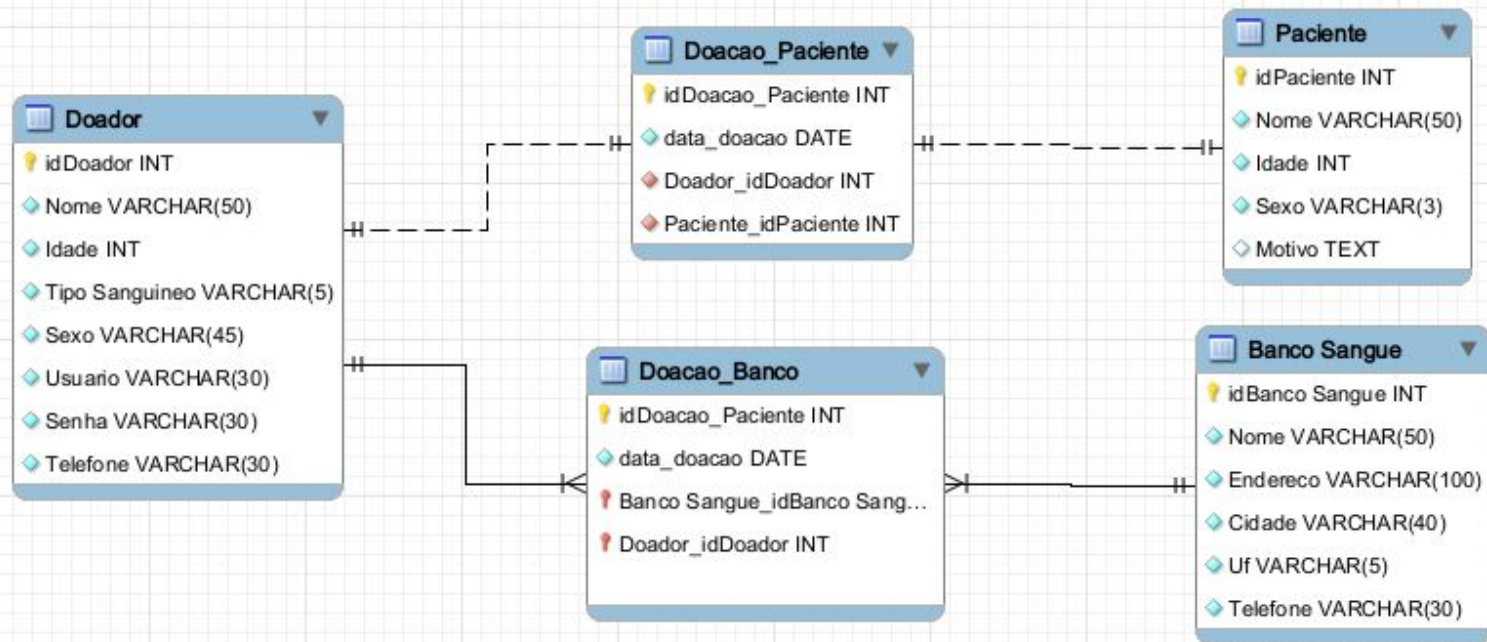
Doacao_Paciente
idDoacao_Paciente INT
data_doacao DATE
Doador_idDoador INT
Paciente_idPaciente INT

Paciente
idPaciente INT
Nome VARCHAR(50)
Idade INT
Sexo VARCHAR(3)
Motivo TEXT

Doador
idDoador INT
Nome VARCHAR(50)
Idade INT
Tipo Sanguineo VARCHAR(5)
Sexo VARCHAR(45)
Usuario VARCHAR(30)
Senha VARCHAR(30)
Telefone VARCHAR(30)

Doacao_Banco
idDoacao_Paciente INT
data_doacao DATE
Banco Sangue_idBanco Sang...
Doador_idDoador INT

Banco Sangue
idBanco Sangue INT
Nome VARCHAR(50)
Endereco VARCHAR(100)
Cidade VARCHAR(40)
Uf VARCHAR(5)
Telefone VARCHAR(30)